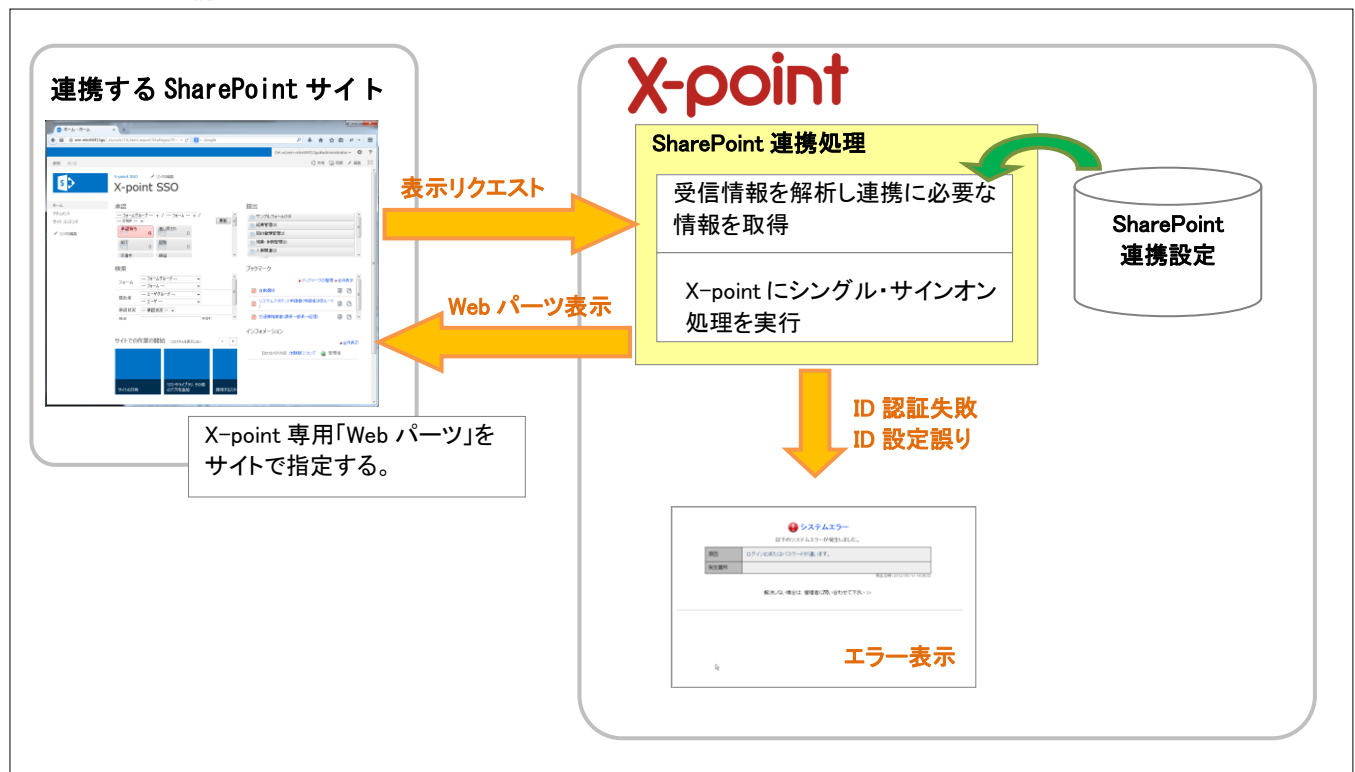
連携する SharePoint サイト

X-point SSO

表示リクエスト

Web パーツ表示

X-point 専用「Web パーツ」をサイトで指定する。

X-point

SharePoint 連携処理

受信情報を解析し連携に必要な情報を取得

X-point にシングル・サインオン処理を実行

SharePoint 連携設定

ID 認証失敗
ID 設定誤り

システムエラー

以下のシステムエラーが発生しました。

| 原因 | ログインIDまたはパスワードが違います。 |
|---|---|
| 発生箇所 | |

エラー表示